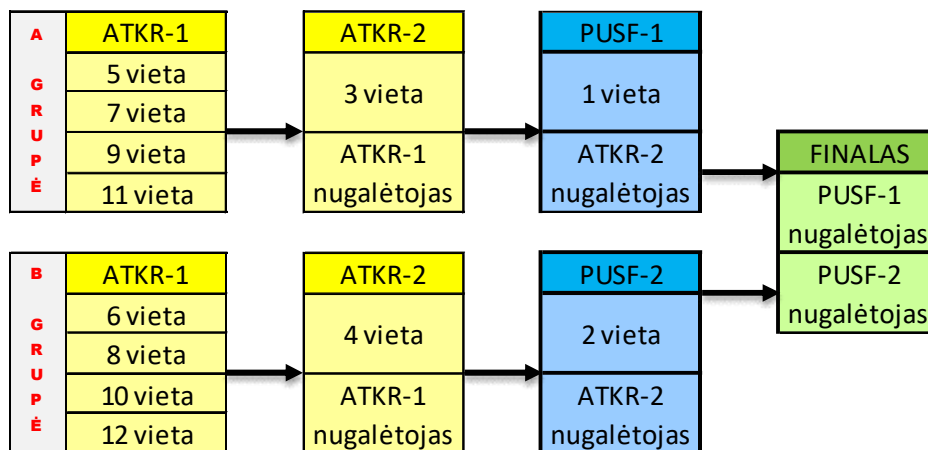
A GRUPĖ

| ATKR-1 |
|---|
| 5 vieta |
| 7 vieta |
| 9 vieta |
| 11 vieta |

| ATKR-2 |
|---|
| 3 vieta |
| ATKR-1 nugalėtojas |

| PUSF-1 |
|---|
| 1 vieta |
| ATKR-2 nugalėtojas |

B GRUPĖ

| ATKR-1 |
|---|
| 6 vieta |
| 8 vieta |
| 10 vieta |
| 12 vieta |

| ATKR-2 |
|---|
| 4 vieta |
| ATKR-1 nugalėtojas |

| PUSF-2 |
|---|
| 2 vieta |
| ATKR-2 nugalėtojas |

| FINALAS |
|---|
| PUSF-1 nugalėtojas |
| PUSF-2 nugalėtojas |